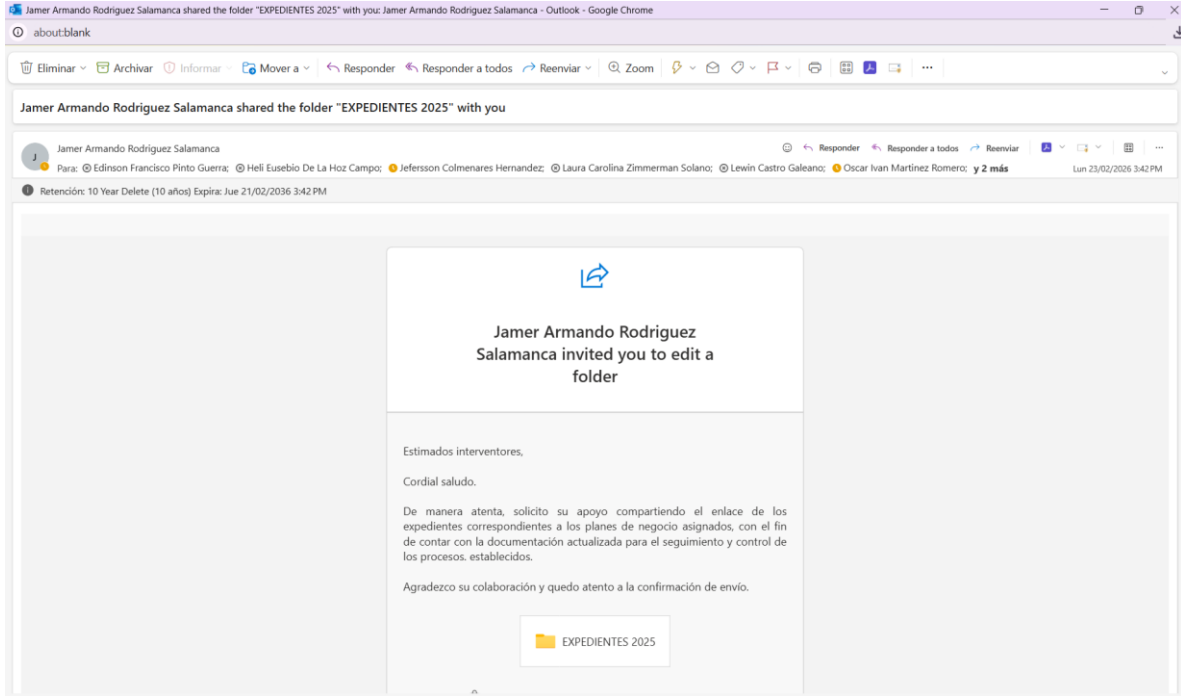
Jamer Armando Rodriguez Salamanca shared the folder "EXPEDIENTES 2025" with you: Jamer Armando Rodriguez Salamanca - Outlook - Google Chrome
about:blank

Eliminar Archivar Informar Mover a Responder Responder a todos Reenviar Zoom ···

Jamer Armando Rodriguez Salamanca shared the folder "EXPEDIENTES 2025" with you

J
Jamer Armando Rodriguez Salamanca
Para: Edinson Francisco Pinto Guerra; Heli Eusebio De La Hoz Campo; Jefersson Colmenares Hernandez; Laura Carolina Zimmerman Solano; Lewin Castro Galeano; Oscar Ivan Martinez Romero; y 2 más
Responder Responder a todos Reenviar ···
Lun 23/02/2026 3:42 PM
Retención: 10 Year Delete (10 años) Expira: Jue 21/02/2036 3:42 PM

Jamer Armando Rodriguez Salamanca invited you to edit a folder

Estimados interventores,

Cordial saludo.

De manera atenta, solicito su apoyo compartiendo el enlace de los expedientes correspondientes a los planes de negocio asignados, con el fin de contar con la documentación actualizada para el seguimiento y control de los procesos. establecidos.

Agradezco su colaboración y quedo atento a la confirmación de envío.

EXPEDIENTES 2025